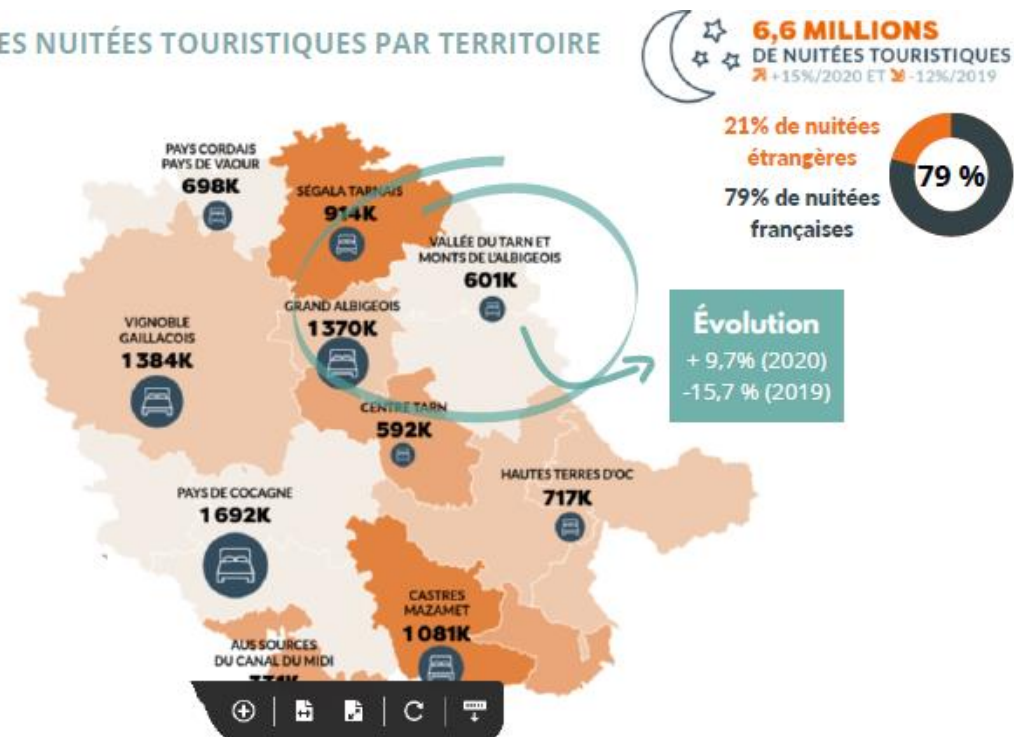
ES NUITÉES TOURISTIQUES PAR TERRITOIRE

6,6 MILLIONS
DE NUITÉES TOURISTIQUES
+15%/2020 ET -12%/2019

21% de nuitées étrangères
79% de nuitées françaises
79 %

PAYS CORDAIS PAYS DE VAOUR
698K

SEGALA TARNAIS
914K

VALLÉE DU TARN ET MONTS DE L'ALBIGEOIS
601K

GRAND ALBIGEOIS
1370K

VIGNOBLE GAILLACOIS
1384K

CENTRE TARN
592K

Évolution
+ 9,7% (2020)
-15,7 % (2019)

HAUTES TERRES D'OC
717K

PAYS DE COCAGNE
1692K

CASTRES MAZAMET
1081K

AUX SOURCES DU CANAL DU MIDI
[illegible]